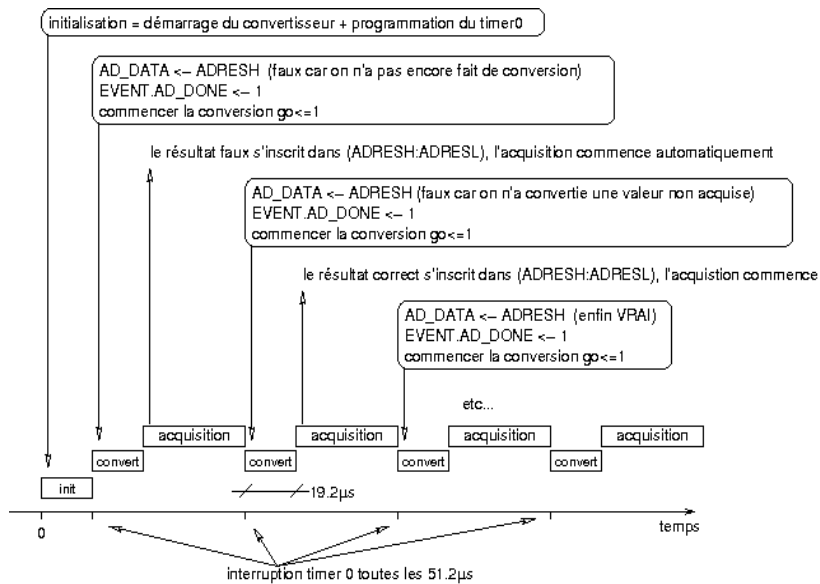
initialisation = démarrage du convertisseur + programmation du timer0

AD_DATA <-- ADRESH (faux car on n'a pas encore fait de conversion)
EVENT.AD_DONE <-- 1
commencer la conversion go<=1

le résultat faux s'inscrit dans (ADRESH:ADRESL), l'acquisition commence automatiquement

AD_DATA <-- ADRESH (faux car on n'a convertie une valeur non acquise)
EVENT.AD_DONE <-- 1
commencer la conversion go<=1

le résultat correct s'inscrit dans (ADRESH:ADRESL), l'acquistion commence

AD_DATA <-- ADRESH (enfin VRAI)
EVENT.AD_DONE <-- 1
commencer la conversion go<=1

etc...

acquisition

acquisition

acquisition

acquisition

convert

convert

convert

convert

init

19.2µs

0

temps

interruption timer 0 toutes les 51.2µs